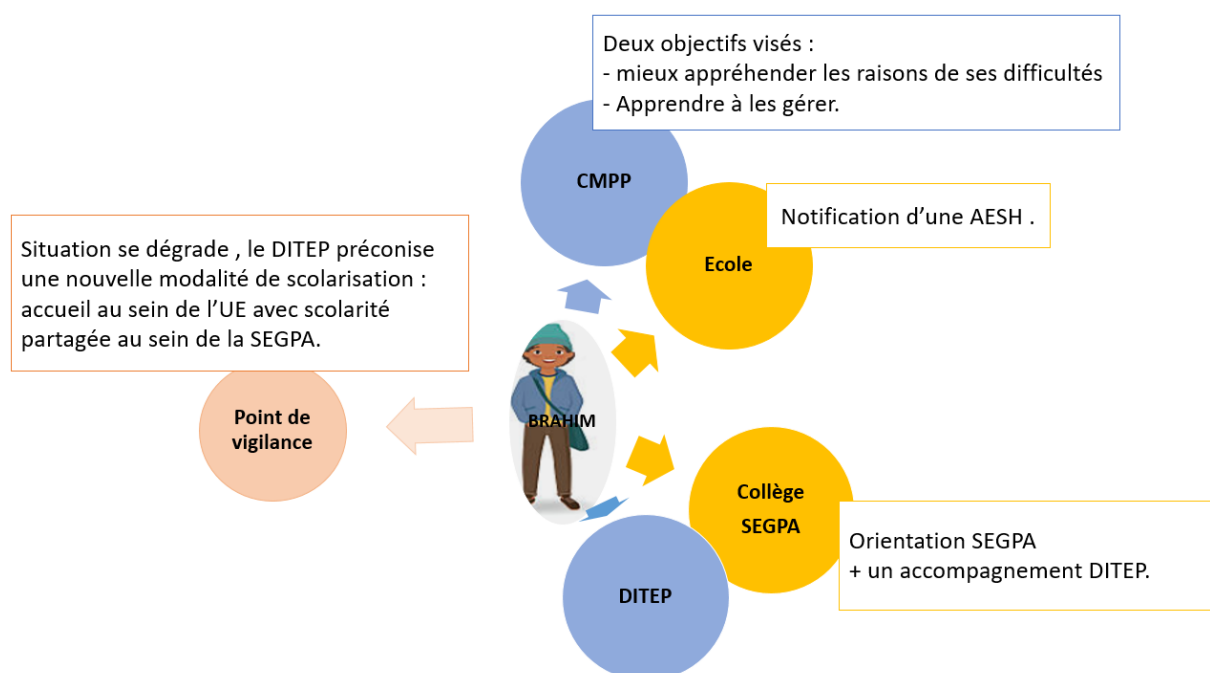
Deux objectifs visés :
- mieux appréhender les raisons de ses difficultés
- Apprendre à les gérer.

CMPP

Notification d'une AESH .

Ecole

Situation se dégrade , le DITEP préconise une nouvelle modalité de scolarisation : accueil au sein de l'UE avec scolarité partagée au sein de la SEGPA.

Point de vigilance

BRAHIM

Collège SEGPA

Orientation SEGPA
+ un accompagnement DITEP.

DITEP